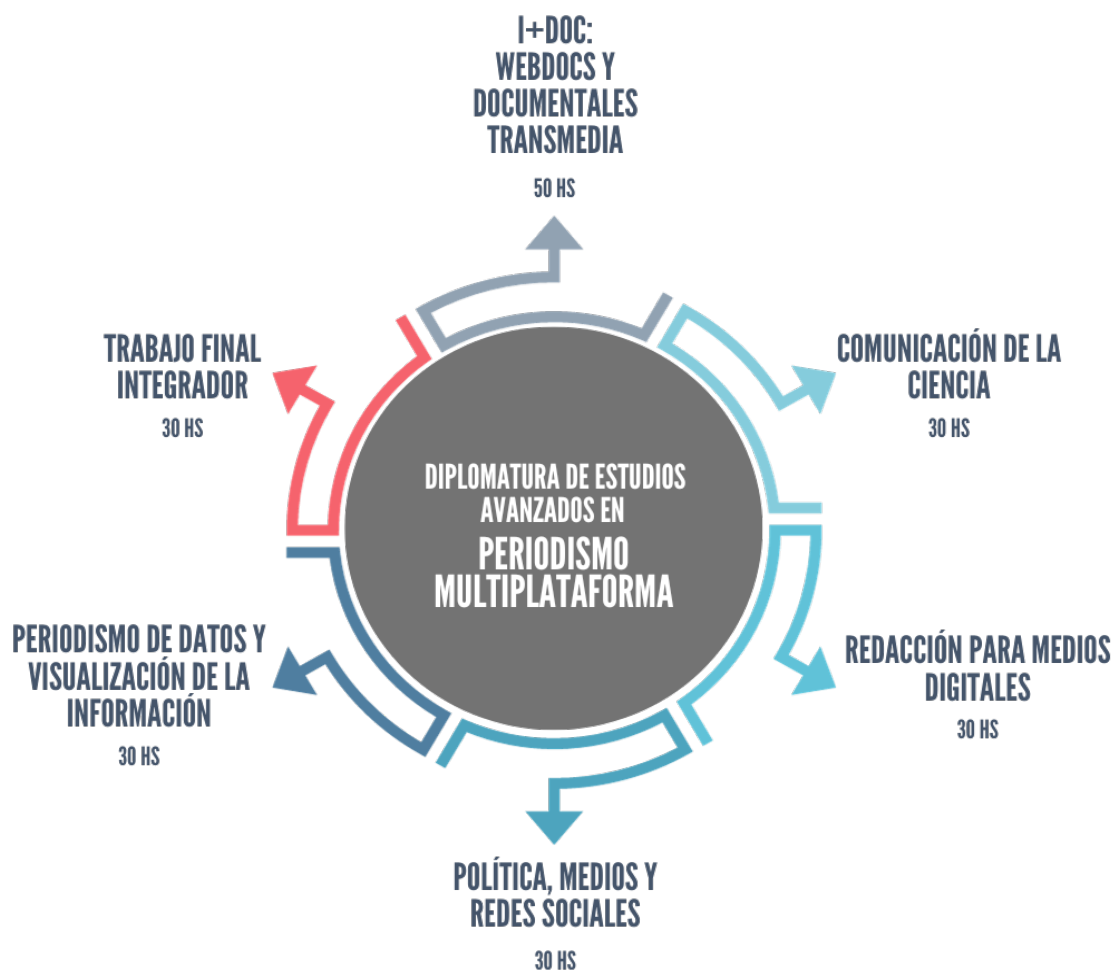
I+DOC:
WEBDOCS Y
DOCUMENTALES
TRANSMEDIA

50 HS

TRABAJO FINAL
INTEGRADOR

30 HS

COMUNICACIÓN DE LA
CIENCIA

30 HS

DIPLOMATURA DE ESTUDIOS
AVANZADOS EN

PERIODISMO
MULTIPLATAFORMA

PERIODISMO DE DATOS Y
VISUALIZACIÓN DE LA
INFORMACIÓN

30 HS

REDACCIÓN PARA MEDIOS
DIGITALES

30 HS

POLÍTICA, MEDIOS Y
REDES SOCIALES

30 HS